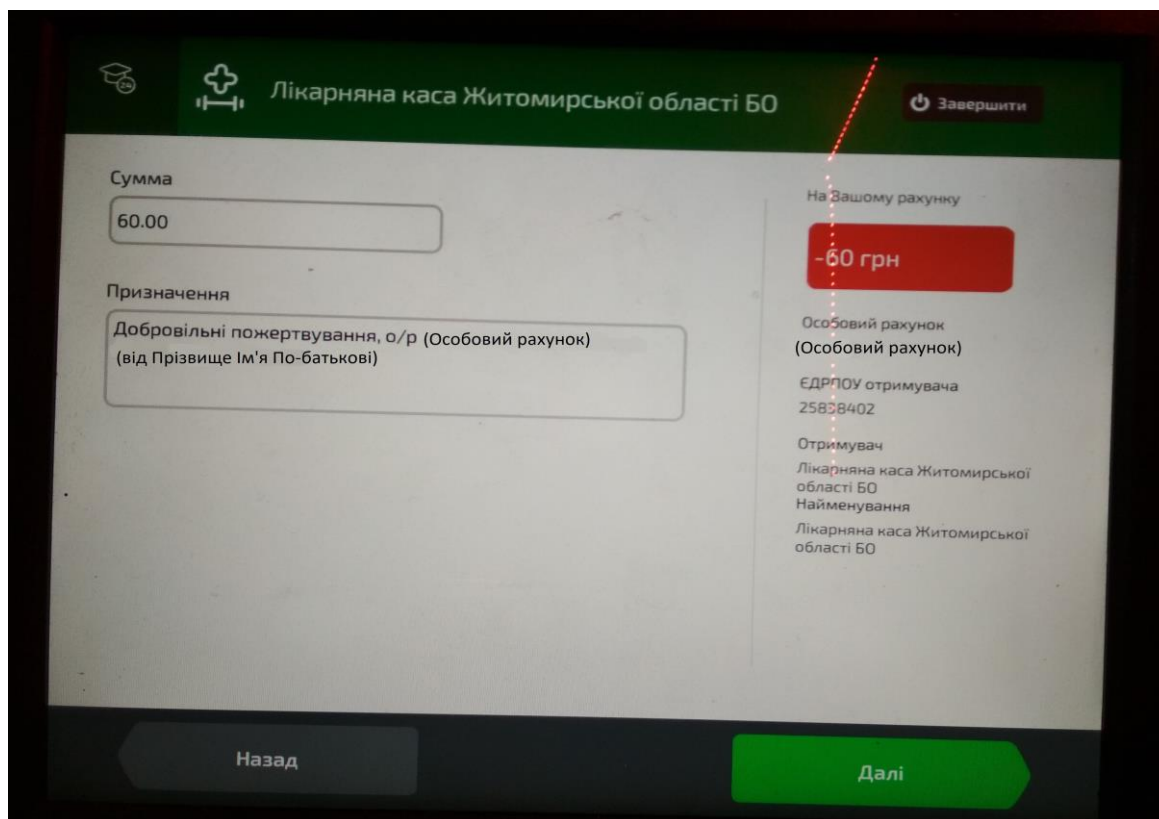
Лікарняна каса Житомирської області БО

Завершити

Сумма

60.00

Призначення

Добровільні пожертвування, о/р (Особовий рахунок) (від Прізвище Ім'я По-батькові)

На Вашому рахунку

-60 грн

Особовий рахунок

(Особовий рахунок)

ЄДРПОУ отримувача

25838402

Отримувач

Лікарняна каса Житомирської області БО

Найменування

Лікарняна каса Житомирської області БО

Назад

Далі